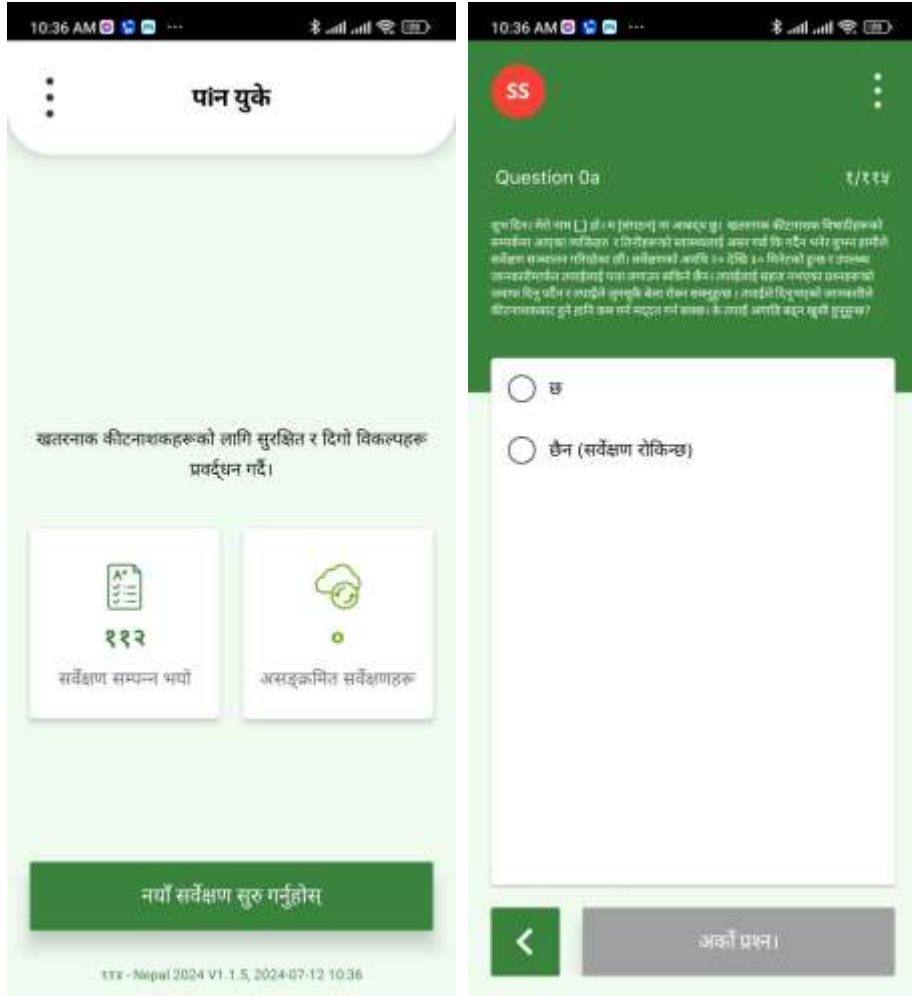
10:36 AM

पान युके

खतरनाक कीटनाशकहरूको लागि सुरक्षित र दिगो विकल्पहरू प्रवर्द्धन गर्दै।

११२
सर्वेक्षण सम्पन्न भयो

०
असङ्कलित सर्वेक्षणहरू

नयाँ सर्वेक्षण सुरु गर्नुहोस्

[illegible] - Nepal 2024 V1.1.5, 2024-07-12 10:36

10:36 AM

SS

Question 0a
१/११५

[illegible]

छ

छैन (सर्वेक्षण रोकिन्छ)

<

अर्को प्रश्न।